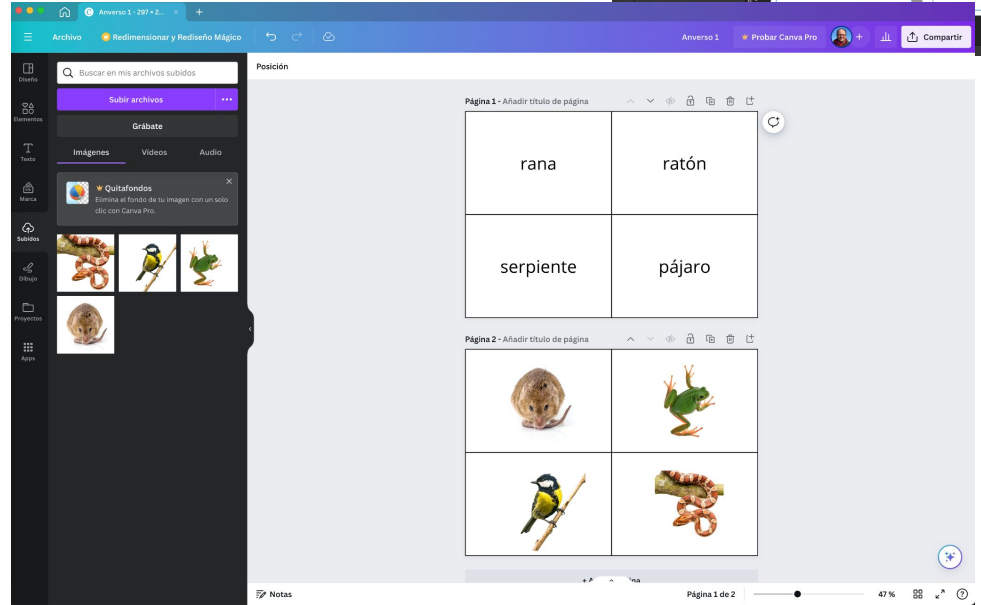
Anverso 1 - 297 × 2...

Archivo
Redimensionar y Rediseño Mágico
Anverso 1
Probar Canva Pro
Compartir

Diseño
Elementos
Texto
Marca
Subidos
Dibujo
Proyectos
Apps

Buscar en mis archivos subidos
Subir archivos
Grábate
Imágenes
Vídeos
Audio

Quitafondos
Elimina el fondo de tu imagen con un solo clic con Canva Pro.

Posición

Página 1 - Añadir título de página

| rana | ratón |
|---|---|
| serpiente | pájaro |

Página 2 - Añadir título de página

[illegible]

Notas
Página 1 de 2
47 %